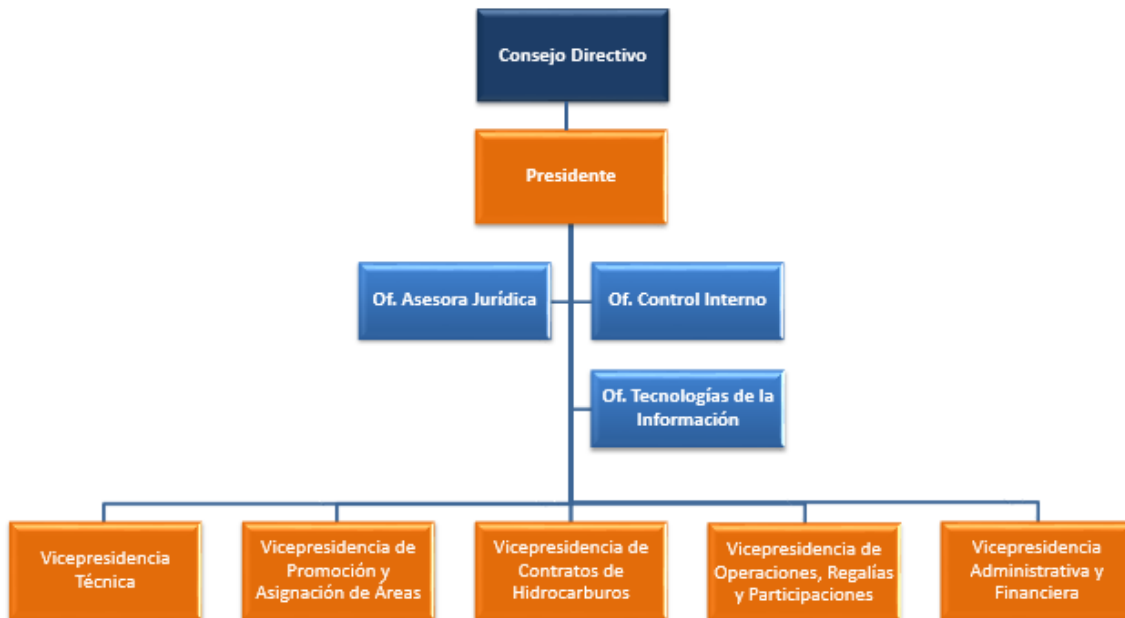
Consejo Directivo

Presidente

Of. Asesora Jurídica

Of. Control Interno

Of. Tecnologías de la Información

Vicepresidencia Técnica

Vicepresidencia de Promoción y Asignación de Áreas

Vicepresidencia de Contratos de Hidrocarburos

Vicepresidencia de Operaciones, Regalías y Participaciones

Vicepresidencia Administrativa y Financiera